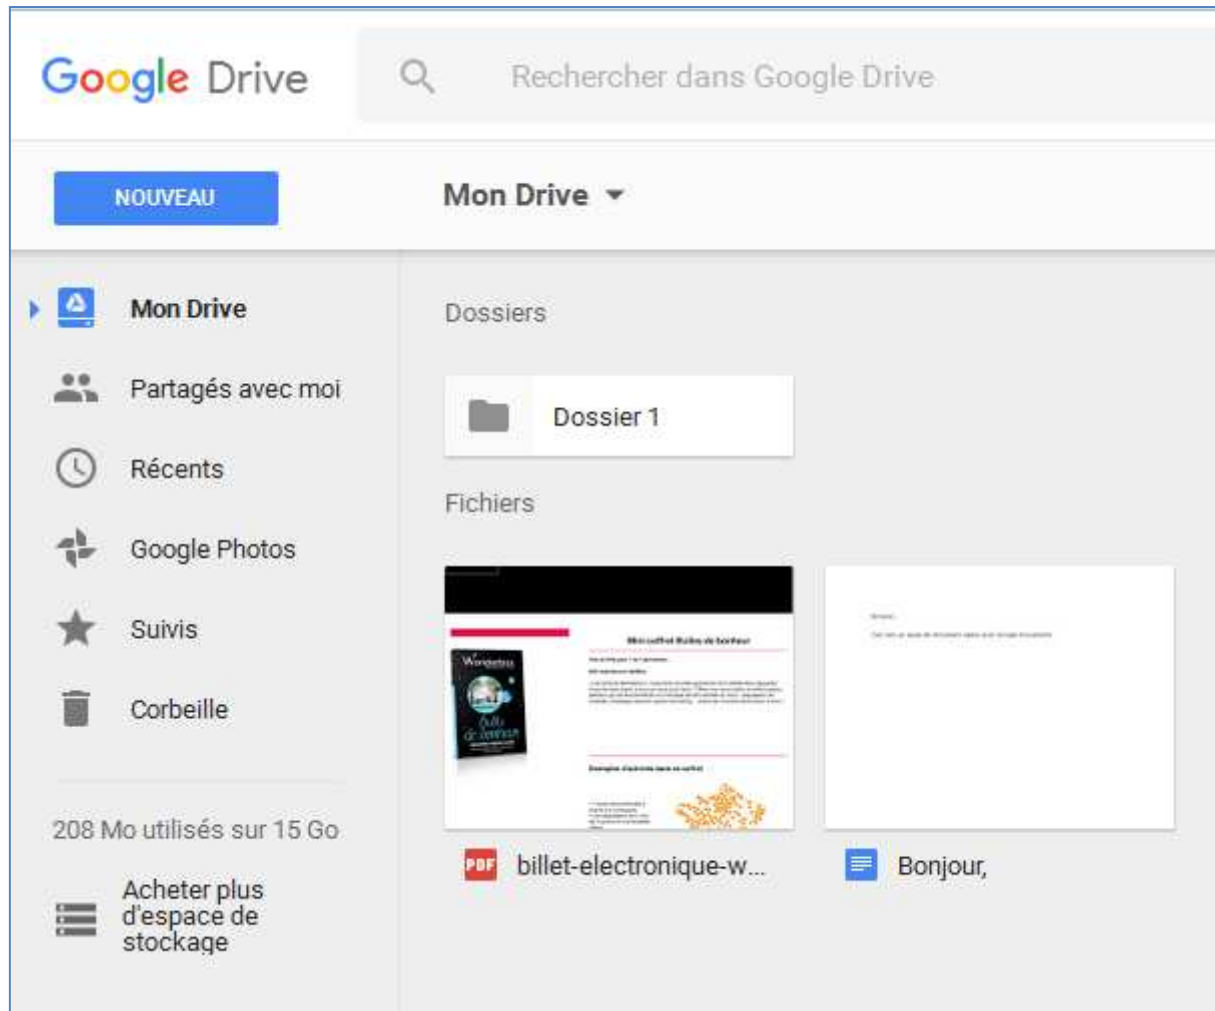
Google Drive

Rechercher dans Google Drive

NOUVEAU

Mon Drive

Mon Drive

Partagés avec moi

Récents

Google Photos

Suivis

Corbeille

208 Mo utilisés sur 15 Go

Acheter plus d'espace de stockage

Dossiers

Dossier 1

Fichiers

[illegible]

PDF billet-electronique-w...

Bonjour,